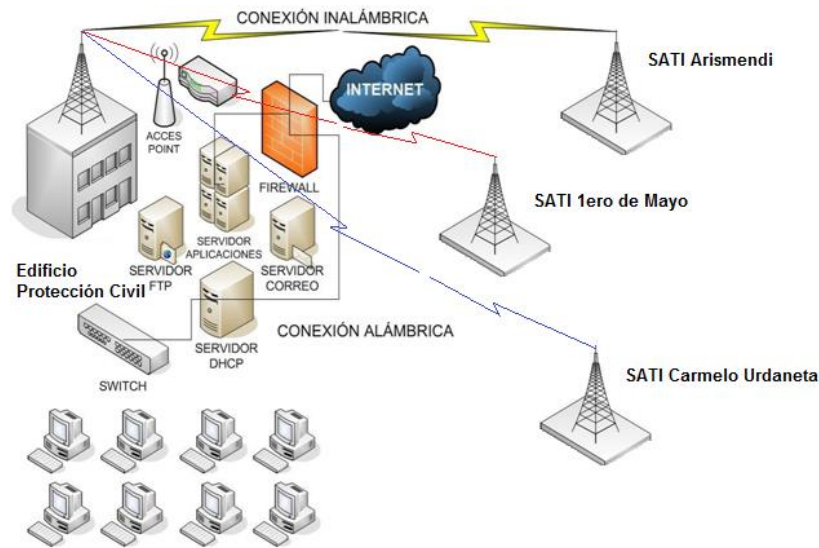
CONEXIÓN INALÁMBRICA

SATI Arismendi

INTERNET

ACCES POINT

FIREWALL

SATI 1ero de Mayo

SERVIDOR APLICACIONES

SERVIDOR FTP

SERVIDOR CORREO

Edificio Protección Civil

CONEXIÓN ALÁMBRICA

SERVIDOR DHCP

SWITCH

SATI Carmelo Urdaneta